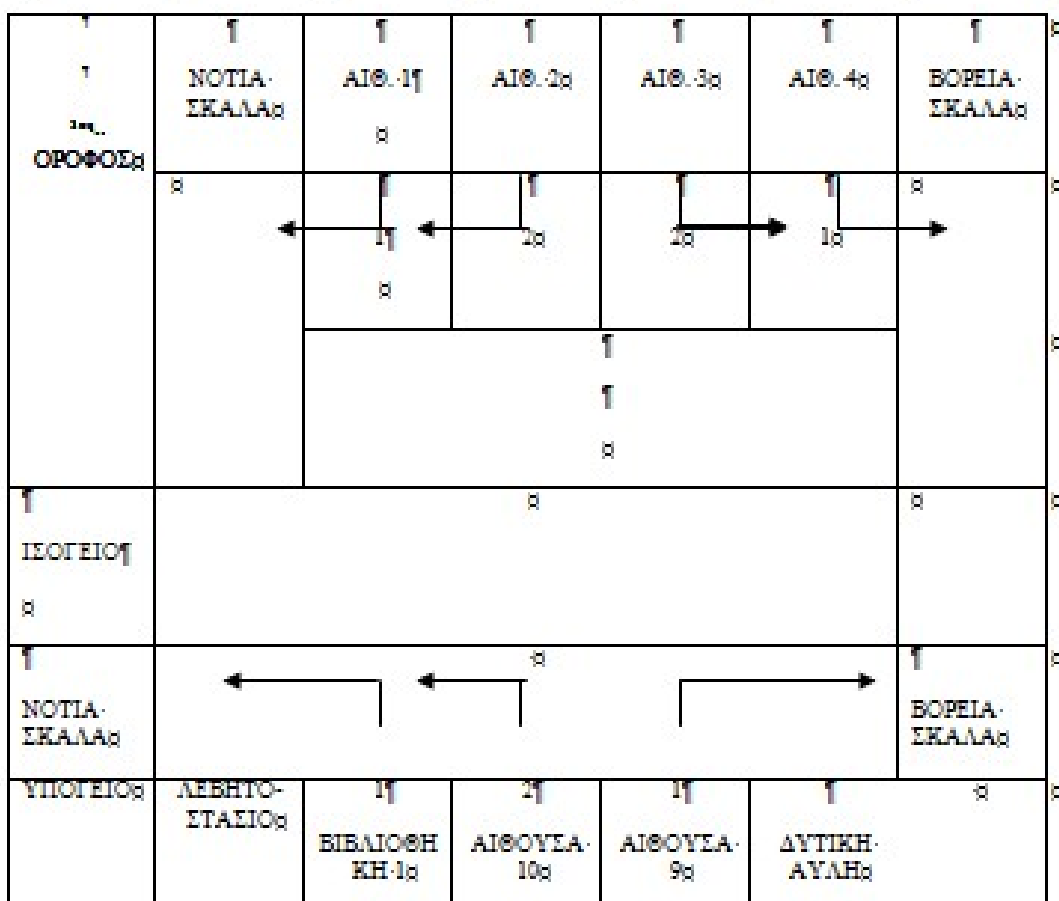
| 1ος ΟΡΟΦΟΣ | ΝΟΤΙΑ ΣΚΑΛΑ | ΑΙΘ. 1 | ΑΙΘ. 2 | ΑΙΘ. 3 | ΑΙΘ. 4 | ΒΟΡΕΙΑ ΣΚΑΛΑ |
|---|---|---|---|---|---|---|
| | | 1 | 2 | 2 | 1 | |
| ΙΣΟΓΕΙΟ | | | | | | |
| ΝΟΤΙΑ ΣΚΑΛΑ | | | | | | ΒΟΡΕΙΑ ΣΚΑΛΑ |
| ΥΠΟΓΕΙΟ | ΛΕΒΗΤΟΣΤΑΣΙΟ | 1 ΒΙΒΛΙΟΘΗΚΗ 1 | 2 ΑΙΘΟΥΣΑ 10 | 1 ΑΙΘΟΥΣΑ 9 | ΔΥΤΙΚΗ ΑΥΛΗ | |